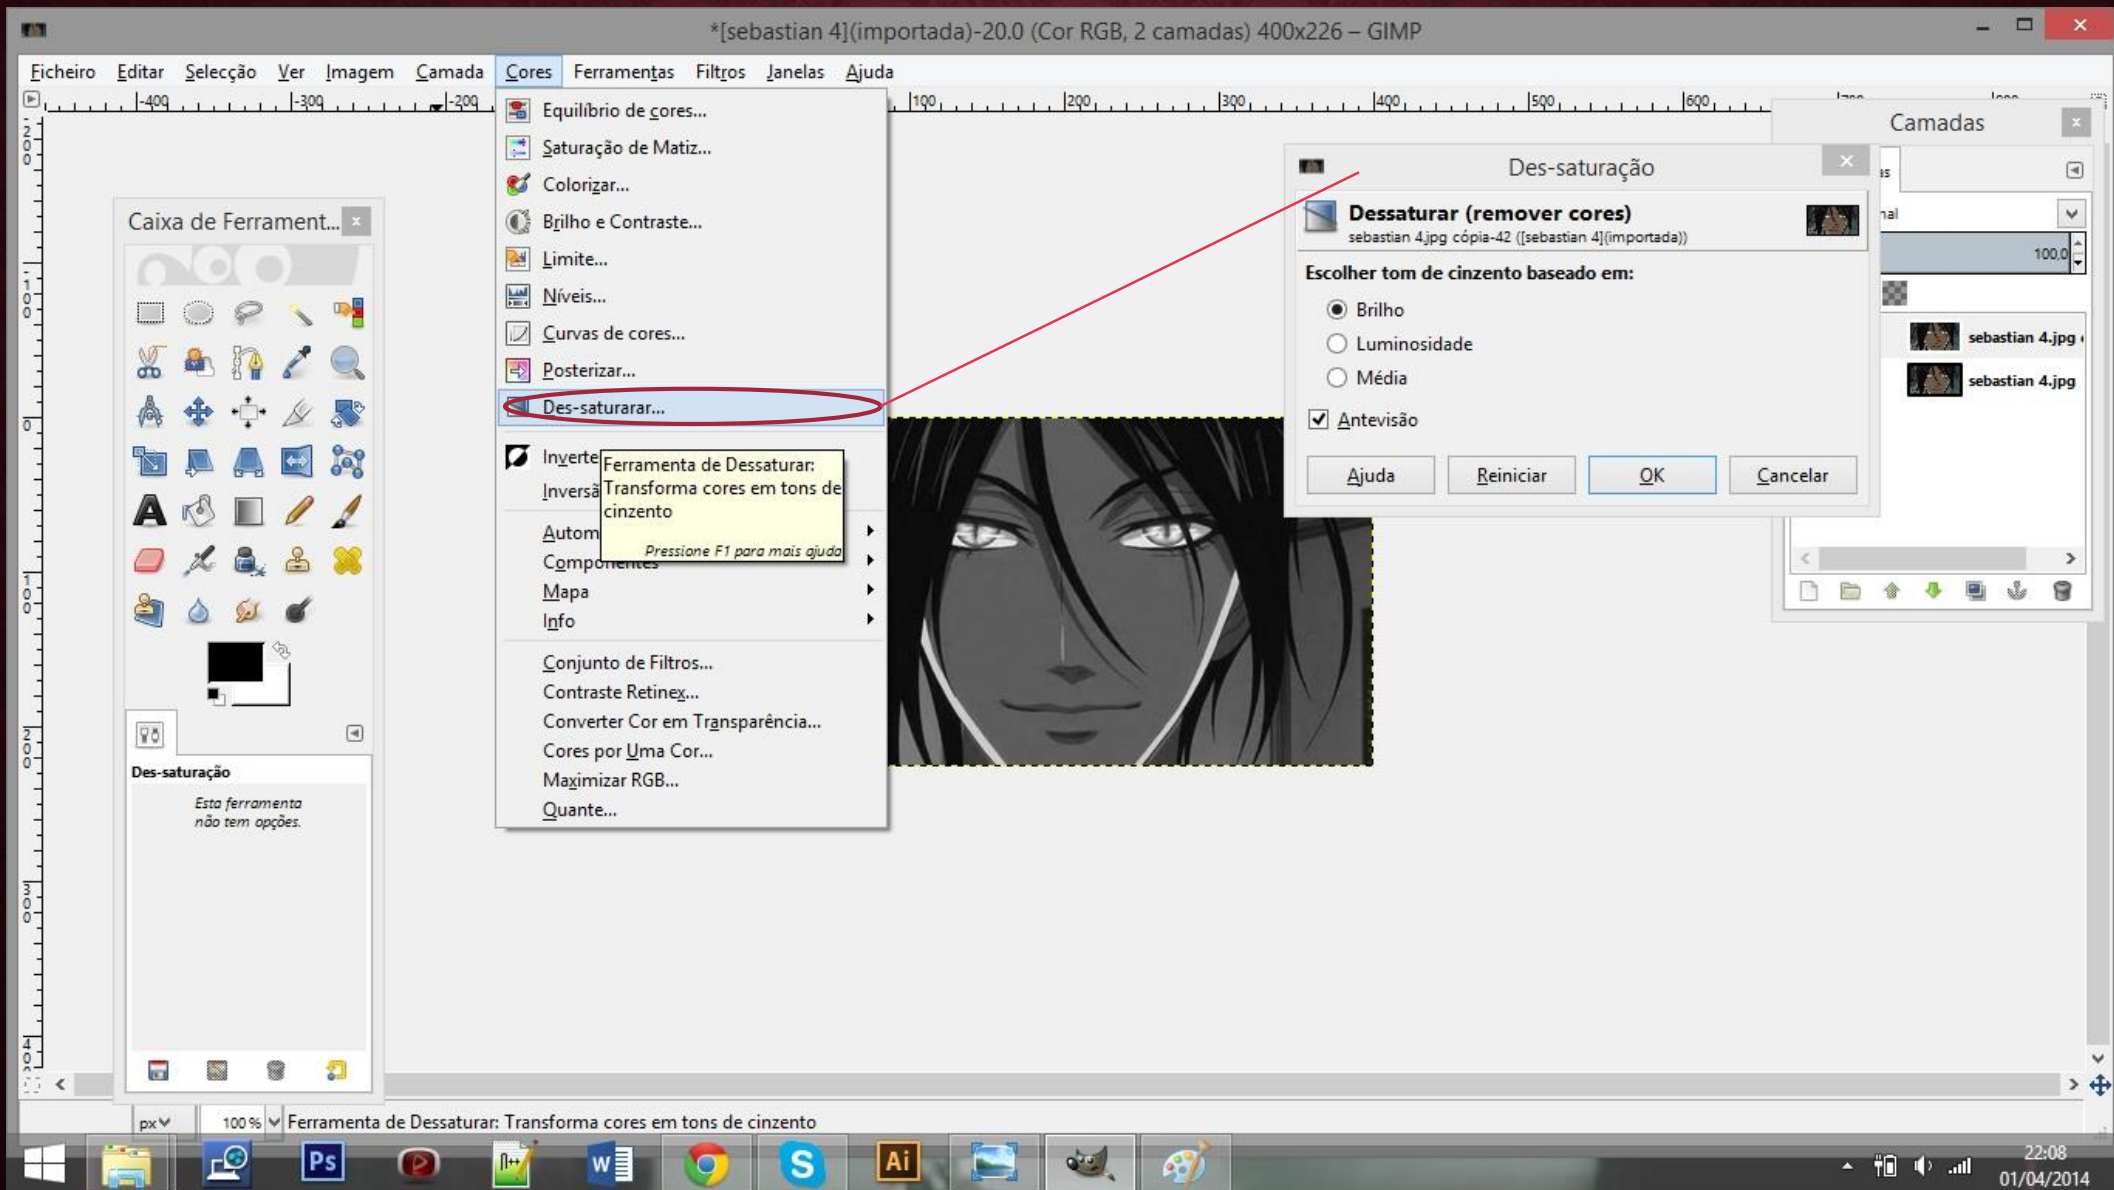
*[sebastian 4](importada)-20.0 (Cor RGB, 2 camadas) 400x226 – GIMP

Ficheiro Editar Selecção Ver Imagem Camada Cores Ferramentas Filtros Janelas Ajuda

Caixa de Ferrament...

Equilíbrio de cores...
Saturação de Matiz...
Colorizar...
Brilho e Contraste...
Limite...
Níveis...
Curvas de cores...
Posterizar...
Des-saturarar...
Inverte
Inversã
Autom
Componentes
Mapa
Info
Conjunto de Filtros...
Contraste Retinex...
Converter Cor em Transparência...
Cores por Uma Cor...
Maximizar RGB...
Quante...

Ferramenta de Dessaturar:
Transforma cores em tons de cinzento
Pressione F1 para mais ajuda

Des-saturação
Dessaturar (remover cores)
sebastian 4.jpg cópia-42 ([sebastian 4](importada))
Escolher tom de cinzento baseado em:
Brilho
Luminosidade
Média
Antevisão
Ajuda Reiniciar OK Cancelar

Camadas
100,0
sebastian 4.jpg
sebastian 4.jpg

Des-saturação
Esta ferramenta não tem opções.

px 100 % Ferramenta de Dessaturar: Transforma cores em tons de cinzento

22:08
01/04/2014